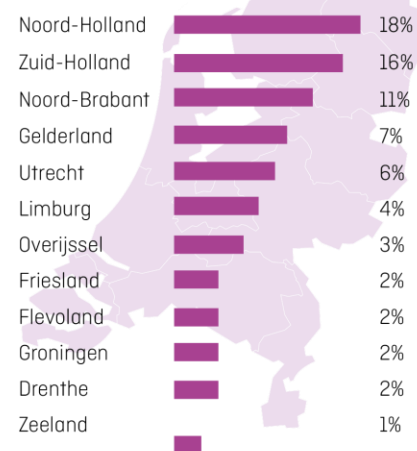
| | |
|---|---|
| Noord-Holland | 18% |
| Zuid-Holland | 16% |
| Noord-Brabant | 11% |
| Gelderland | 7% |
| Utrecht | 6% |
| Limburg | 4% |
| Overijssel | 3% |
| Friesland | 2% |
| Flevoland | 2% |
| Groningen | 2% |
| Drenthe | 2% |
| Zeeland | 1% |